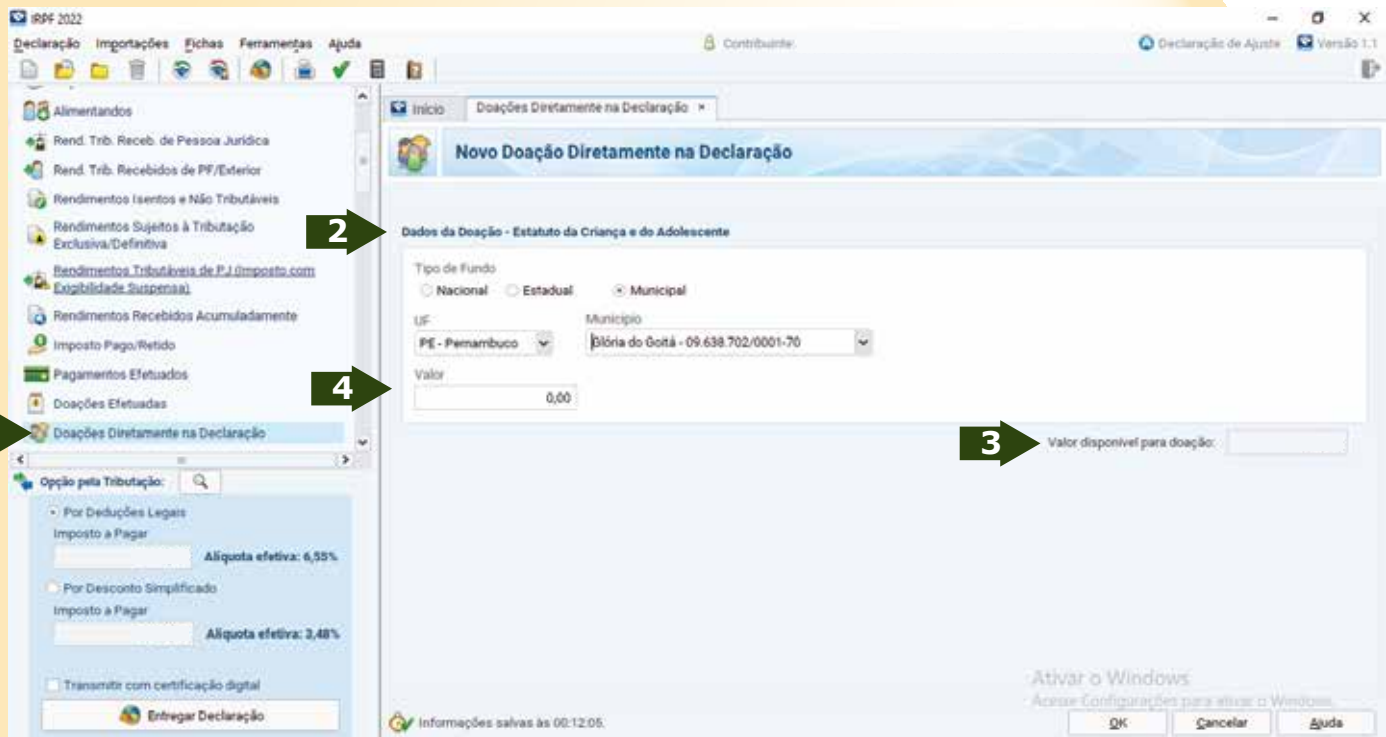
IRPF 2022

Declaração Importações Fichas Ferramentas Ajuda

Contribuinte

Declaração de Ajuste Versão 1.1

Alimentandos

Rend. Trib. Receb. de Pessoa Jurídica

Rend. Trib. Recebidos de PF/Exterior

Rendimentos Isentos e Não Tributáveis

Rendimentos Sujeitos à Tributação Exclusiva/Definitiva

Rendimentos Tributáveis de PJ (Imposto com Exigibilidade Suspensa)

Rendimentos Recebidos Acumuladamente

Imposto Pago/Retido

Pagamentos Efetuados

Doações Efetuadas

Doações Diretamente na Declaração

Opção pela Tributação:

Por Deduções Legais

Imposto a Pagar

Alíquota efetiva: 6,55%

Por Desconto Simplificado

Imposto a Pagar

Alíquota efetiva: 3,48%

Transmitir com certificação digital

Entregar Declaração

Início

Doações Diretamente na Declaração ×

Novo Doação Diretamente na Declaração

2

Dados da Doação - Estatuto da Criança e do Adolescente

Tipo de Fundo

Nacional Estadual Municipal

UF

PE - Pernambuco

Município

Glória do Goitá - 09.638.702/0001-70

4

Valor

0,00

3

Valor disponível para doação:

Ativar o Windows

Acesse Configurações para ativar o Windows.

Informações salvas às 00:12:05.

OK Cancelar Ajuda